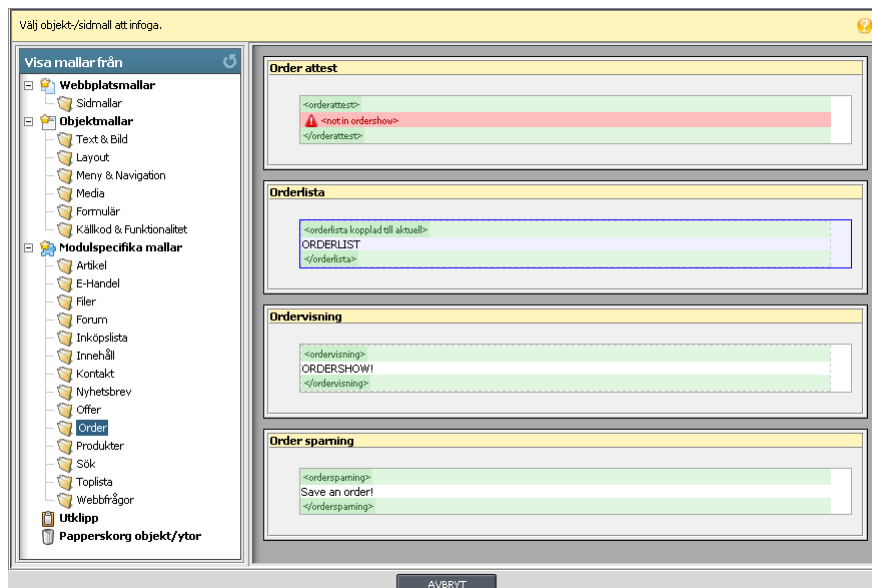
Välj objekt-/sidmall att infoga.

Visa mallar från

Webbplatsmallar
Sidmallar
Objektmallar
Text & Bild
Layout
Meny & Navigation
Media
Formulär
Källkod & Funktionalitet
Modulspecifika mallar
Artikel
E-Handel
Filer
Forum
Inköpslista
Innehåll
Kontakt
Nyhetsbrev
Offer
Order
Produkter
Sök
Toplista
Webbfrågor
Utklipp
Papperskorg objekt/ytor

Order attest
<orderattest>
<not in ordershow>
</orderattest>

Orderlista
<orderlista kopplad till aktuell>
ORDERLIST
</orderlista>

Ordervisning
<ordervisning>
ORDERSHOW!
</ordervisning>

Order sparning
<ordersparning>
Save an order!
</ordersparning>

AVBRYT